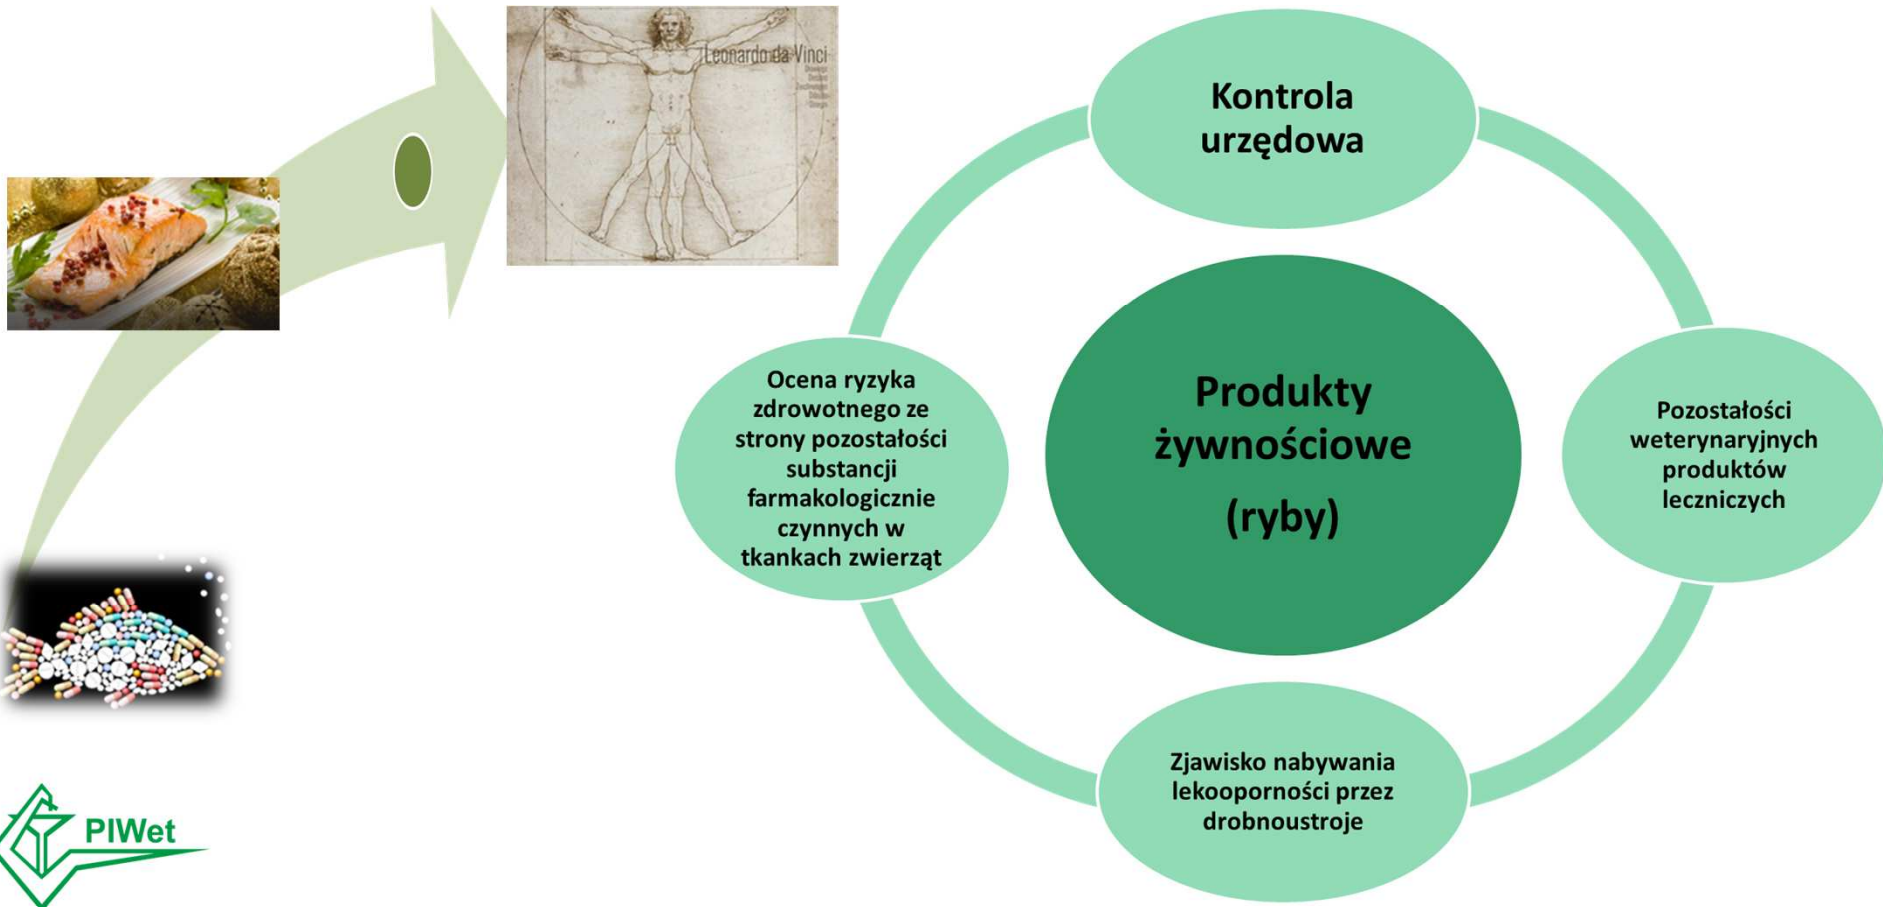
Leonardo da Vinci

Kontrola urzędowa

Produkty żywnościowe

(ryby)

Ocena ryzyka zdrowotnego ze strony pozostałości substancji farmakologicznie czynnych w tkankach zwierząt

Pozostałości weterynaryjnych produktów leczniczych

Zjawisko nabywania lekooporności przez drobnoustroje

PIWet